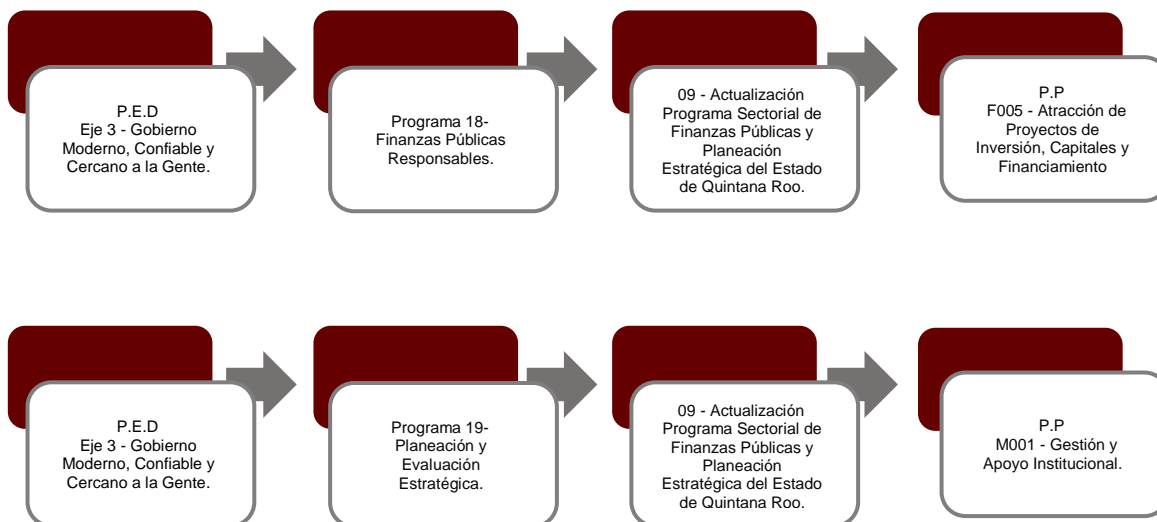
P.E.D
Eje 3 - Gobierno Moderno, Confiable y Cercano a la Gente.

Programa 18- Finanzas Públicas Responsables.

09 - Actualización Programa Sectorial de Finanzas Públicas y Planeación Estratégica del Estado de Quintana Roo.

P.P
F005 - Atracción de Proyectos de Inversión, Capitales y Financiamiento

P.E.D
Eje 3 - Gobierno Moderno, Confiable y Cercano a la Gente.

Programa 19- Planeación y Evaluación Estratégica.

09 - Actualización Programa Sectorial de Finanzas Públicas y Planeación Estratégica del Estado de Quintana Roo.

P.P
M001 - Gestión y Apoyo Institucional.